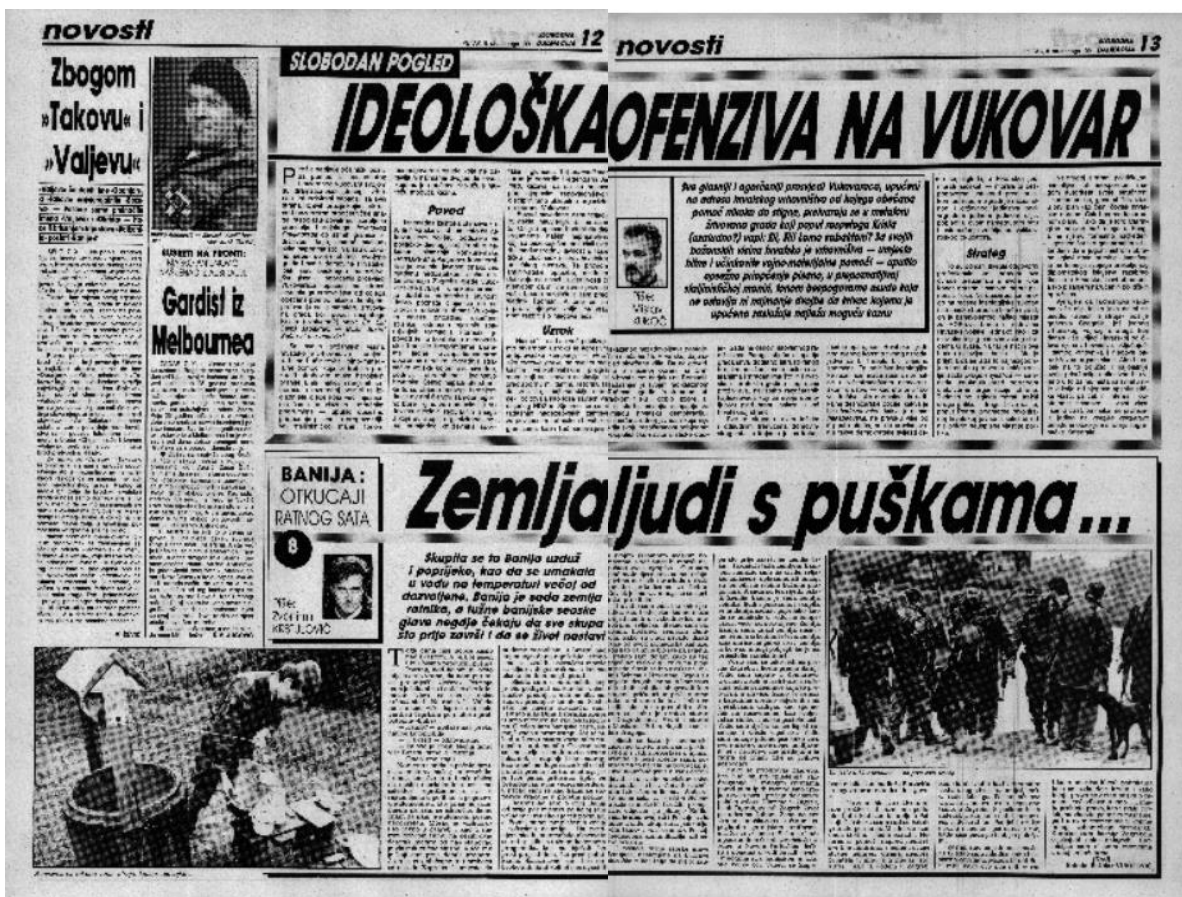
novosti

12

Zbogom »Takovu« i »Valjevu«

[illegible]

SUSRETI NA FRONTI:

Gardist iz Melbournea

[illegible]

SLOBODAN POGLED

IDEOLOŠKA OFENZIVA NA VUKOVAR

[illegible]

Povod

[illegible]

Uzrok

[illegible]

novosti

13

Sve glasniji i agresivniji protesti Vukovaraca, upućeni na adresu hrvatskog vrhovništva od kojega obećane pomoći nikako da stigne, pretvaraju se u metaforu životnog grada koji poput mesnoga Krista (zaslužno?) vapi: Eli, Eli lama sabaktani? Sa svojih božanskih visina hrvatsko je vrhovništvo — umjesto hitne i učinkovite vojno-materijalne pomoći — opušteno opsežno prisiljeno pismo, u propagandnoj staljinističkoj maniri, tonom bezpogovornim usuda koja ne odustaje ni mijenjanje stavova da lihvar kojima je upućena razlažu najlakšu moguću kaznu

Piše: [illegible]

Strateg

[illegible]

BANIJA: OTKUCAJI RATNOG SATA

8

Piše: Zvonimir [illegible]

Zemlja ljudi s puškama...

Skupila se ta Banija uzduž i poprijeko, kao da se umakala u vodu na temperaturi većoj od dozvoljene. Banija je sada zemlja ratnika, a tužne banijske seoske glave negdje čekaju da sve skupa što prije završi i da se život nastavi

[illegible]